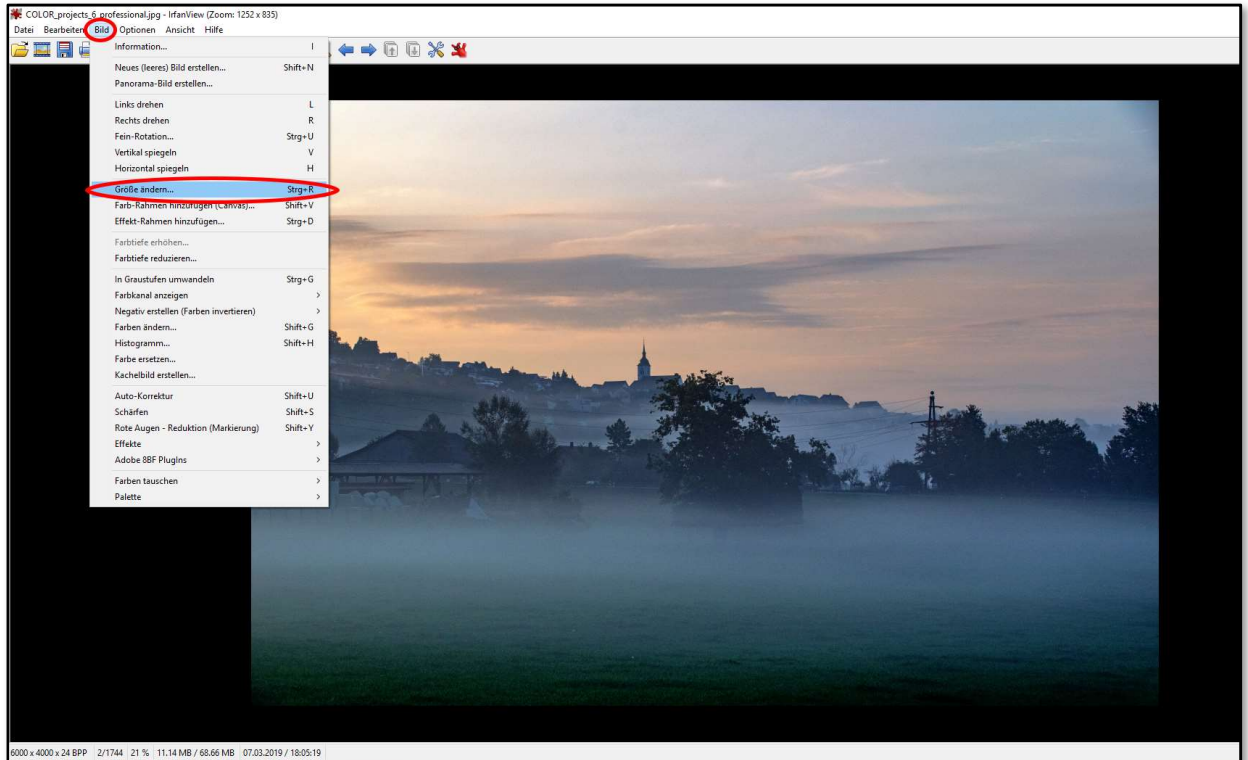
COLOR_projects_6_professional.jpg - IrfanView (Zoom: 1252 x 835)
Datei Bearbeiten Bild Optionen Ansicht Hilfe

Information... I
Neues (leeres) Bild erstellen... Shift+N
Panorama-Bild erstellen...
Links drehen L
Rechts drehen R
Fein-Rotation... Strg+U
Vertikal spiegeln V
Horizontal spiegeln H
Größe ändern... Strg+R
Farb-Rahmen hinzufügen (Canvas)... Shift+V
Effekt-Rahmen hinzufügen... Strg+D
Farbtiefe erhöhen...
Farbtiefe reduzieren...
In Graustufen umwandeln Strg+G
Farbkanal anzeigen >
Negativ erstellen (Farben invertieren) >
Farben ändern... Shift+G
Histogramm... Shift+H
Farbe ersetzen...
Kachelbild erstellen...
Auto-Korrektur Shift+U
Schärfen Shift+S
Rote Augen - Reduktion (Markierung) Shift+Y
Effekte >
Adobe 8BF PlugIns >
Farben tauschen >
Palette >

6000 x 4000 x 24 BPP 2/1744 21 % 11.14 MB / 68.66 MB 07.03.2019 / 18:05:19